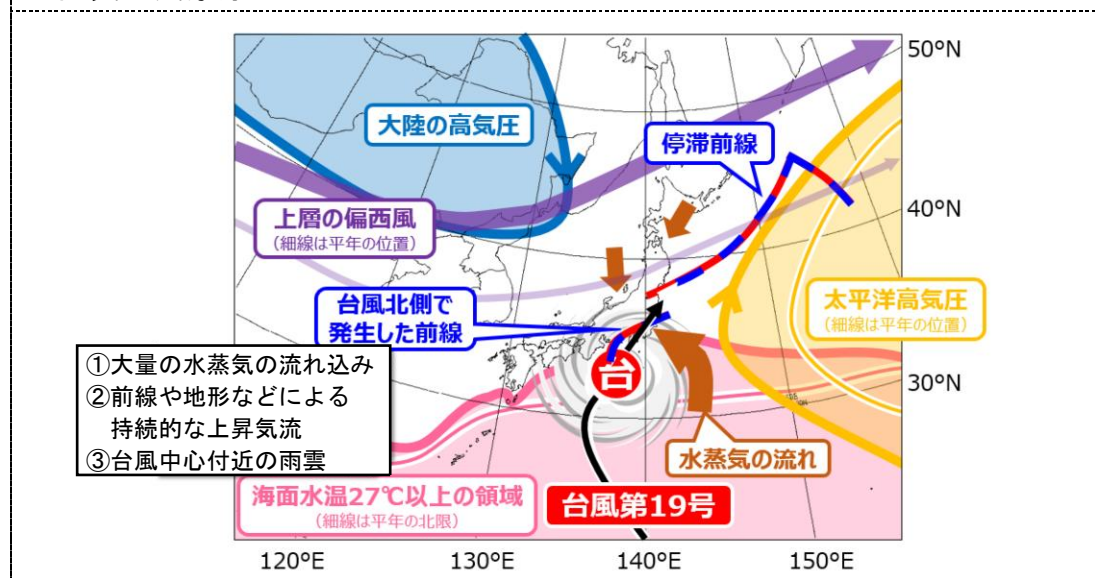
大陸の高気圧

停滞前線

50°N

40°N

30°N

上層の偏西風
（細線は平年の位置）

台風北側で
発生した前線

太平洋高気圧
（細線は平年の位置）

①大量の水蒸気の流れ込み
②前線や地形などによる
持続的な上昇気流
③台風中心付近の雨雲

台

水蒸気の流れ

海面水温27℃以上の領域
（細線は平年の北限）

台風第19号

120°E 130°E 140°E 150°E